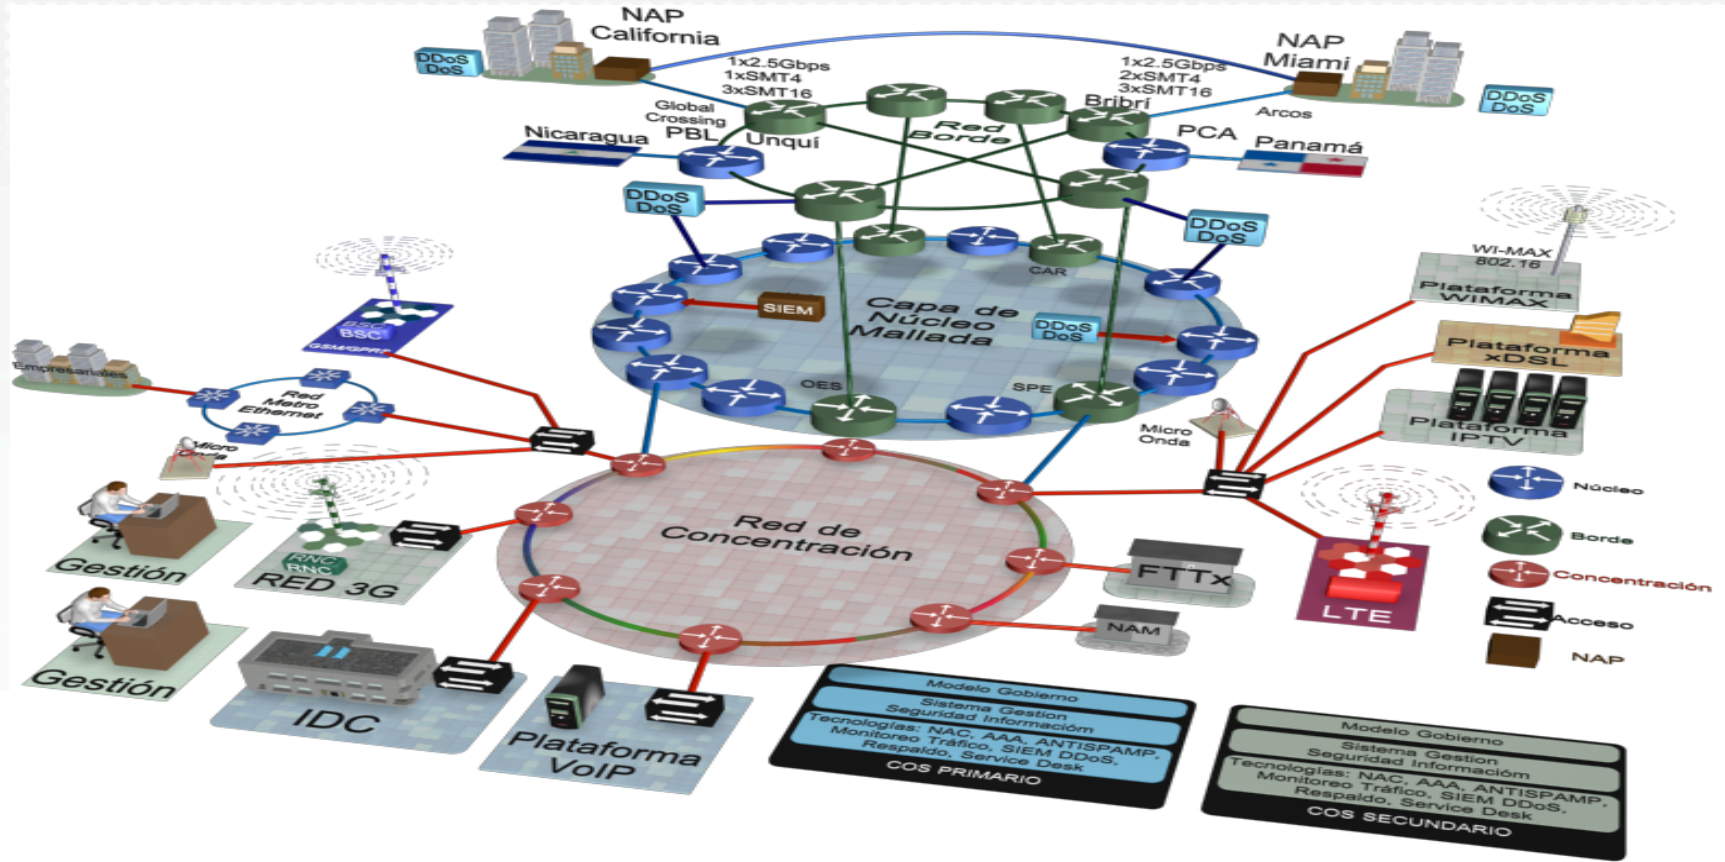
NAP California

DDoS DoS

1x2.5Gbps
1xSMT4
3xSMT16

Global Crossing
PBL
Unqui

Nicaragua

NAP Miami

1x2.5Gbps
2xSMT4
3xSMT16

Bribrí

Arcos

DDoS DoS

PCA

Panamá

Red Borde

DDoS DoS

DDoS DoS

CAR

SIEM

Capa de Núcleo Mallada

DDoS DoS

OES

SPE

WI-MAX 802.16

Plataforma WiMAX

Plataforma xDSL

Plataforma IPTV

BSC
BSC
GSM/GPRS

Empresariales

Red Metro Ethernet

Micro Onda

Micro Onda

Gestión

RNC
RNC
RED 3G

Red de Concentración

FTTx

NAM

Gestión

IDC

Plataforma VoIP

LTE

Núcleo

Borde

Concentración

Acceso

NAP

Modelo Gobierno
Sistema Gestion
Seguridad Información
Tecnologías: NAC, AAA, ANTISPAMP, Monitoreo Tráfico, SIEM DDoS, Respaldo, Service Desk
COS PRIMARIO

Modelo Gobierno
Sistema Gestion
Seguridad Información
Tecnologías: NAC, AAA, ANTISPAMP, Monitoreo Tráfico, SIEM DDoS, Respaldo, Service Desk
COS SECUNDARIO